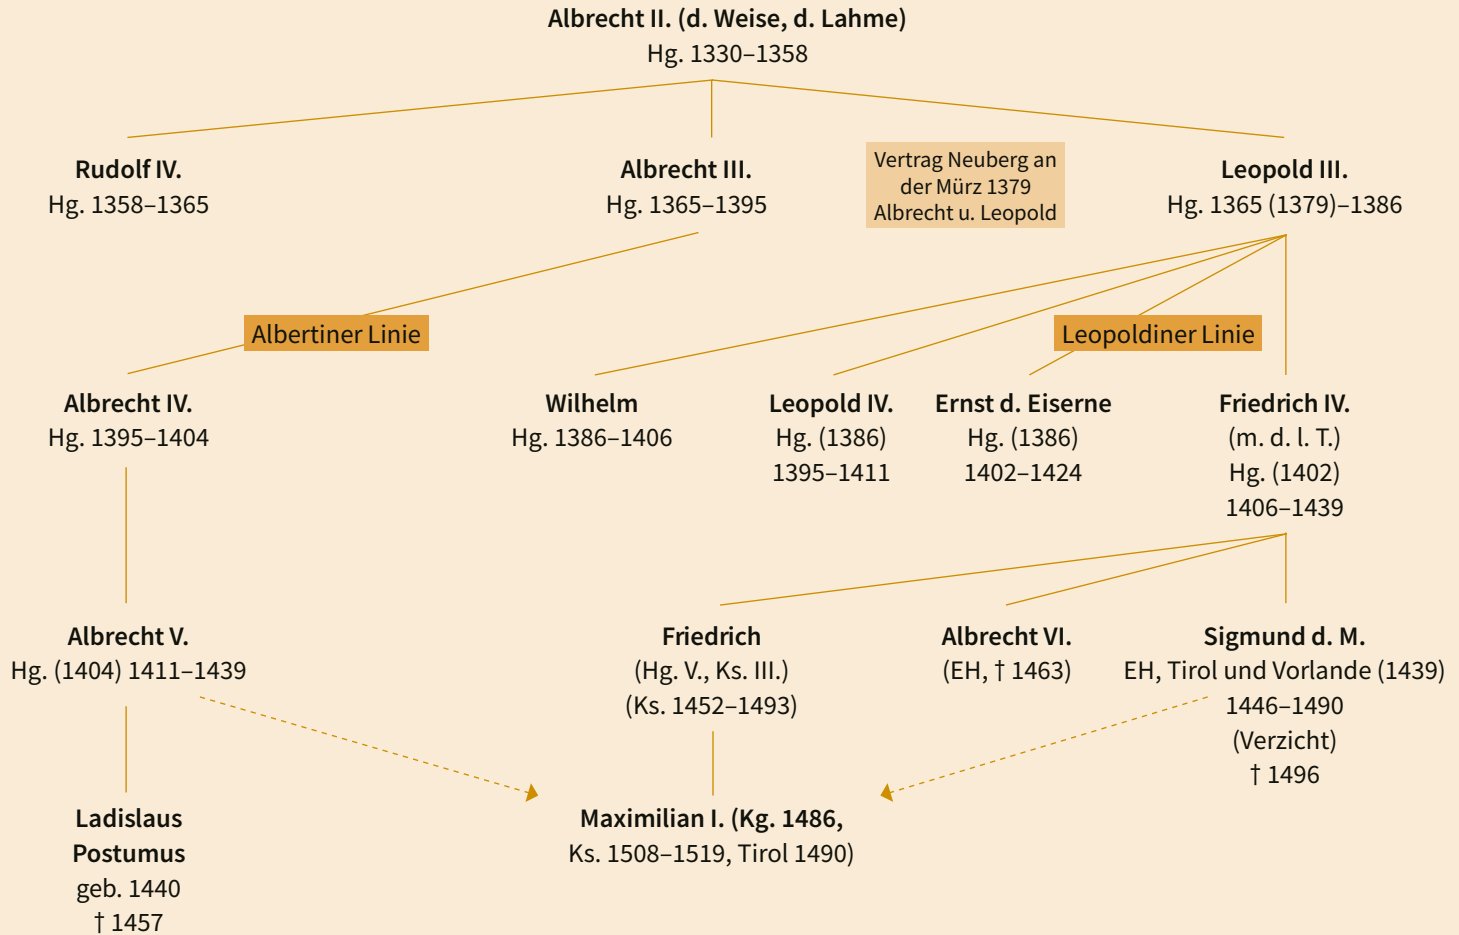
Albrecht II. (d. Weise, d. Lahme)
Hg. 1330–1358

Rudolf IV.
Hg. 1358–1365

Albrecht III.
Hg. 1365–1395

Vertrag Neuberg an der Mürz 1379 Albrecht u. Leopold

Leopold III.
Hg. 1365 (1379)–1386

Albertiner Linie

Leopoldiner Linie

Albrecht IV.
Hg. 1395–1404

Wilhelm
Hg. 1386–1406

Leopold IV.
Hg. (1386)
1395–1411

Ernst d. Eiserne
Hg. (1386)
1402–1424

Friedrich IV.
(m. d. l. T.)
Hg. (1402)
1406–1439

Albrecht V.
Hg. (1404) 1411–1439

Friedrich
(Hg. V., Ks. III.)
(Ks. 1452–1493)

Albrecht VI.
(EH, † 1463)

Sigmund d. M.
EH, Tirol und Vorlande (1439)
1446–1490
(Verzicht)
† 1496

Ladislaus
Postumus
geb. 1440
† 1457

Maximilian I. (Kg. 1486,
Ks. 1508–1519, Tirol 1490)